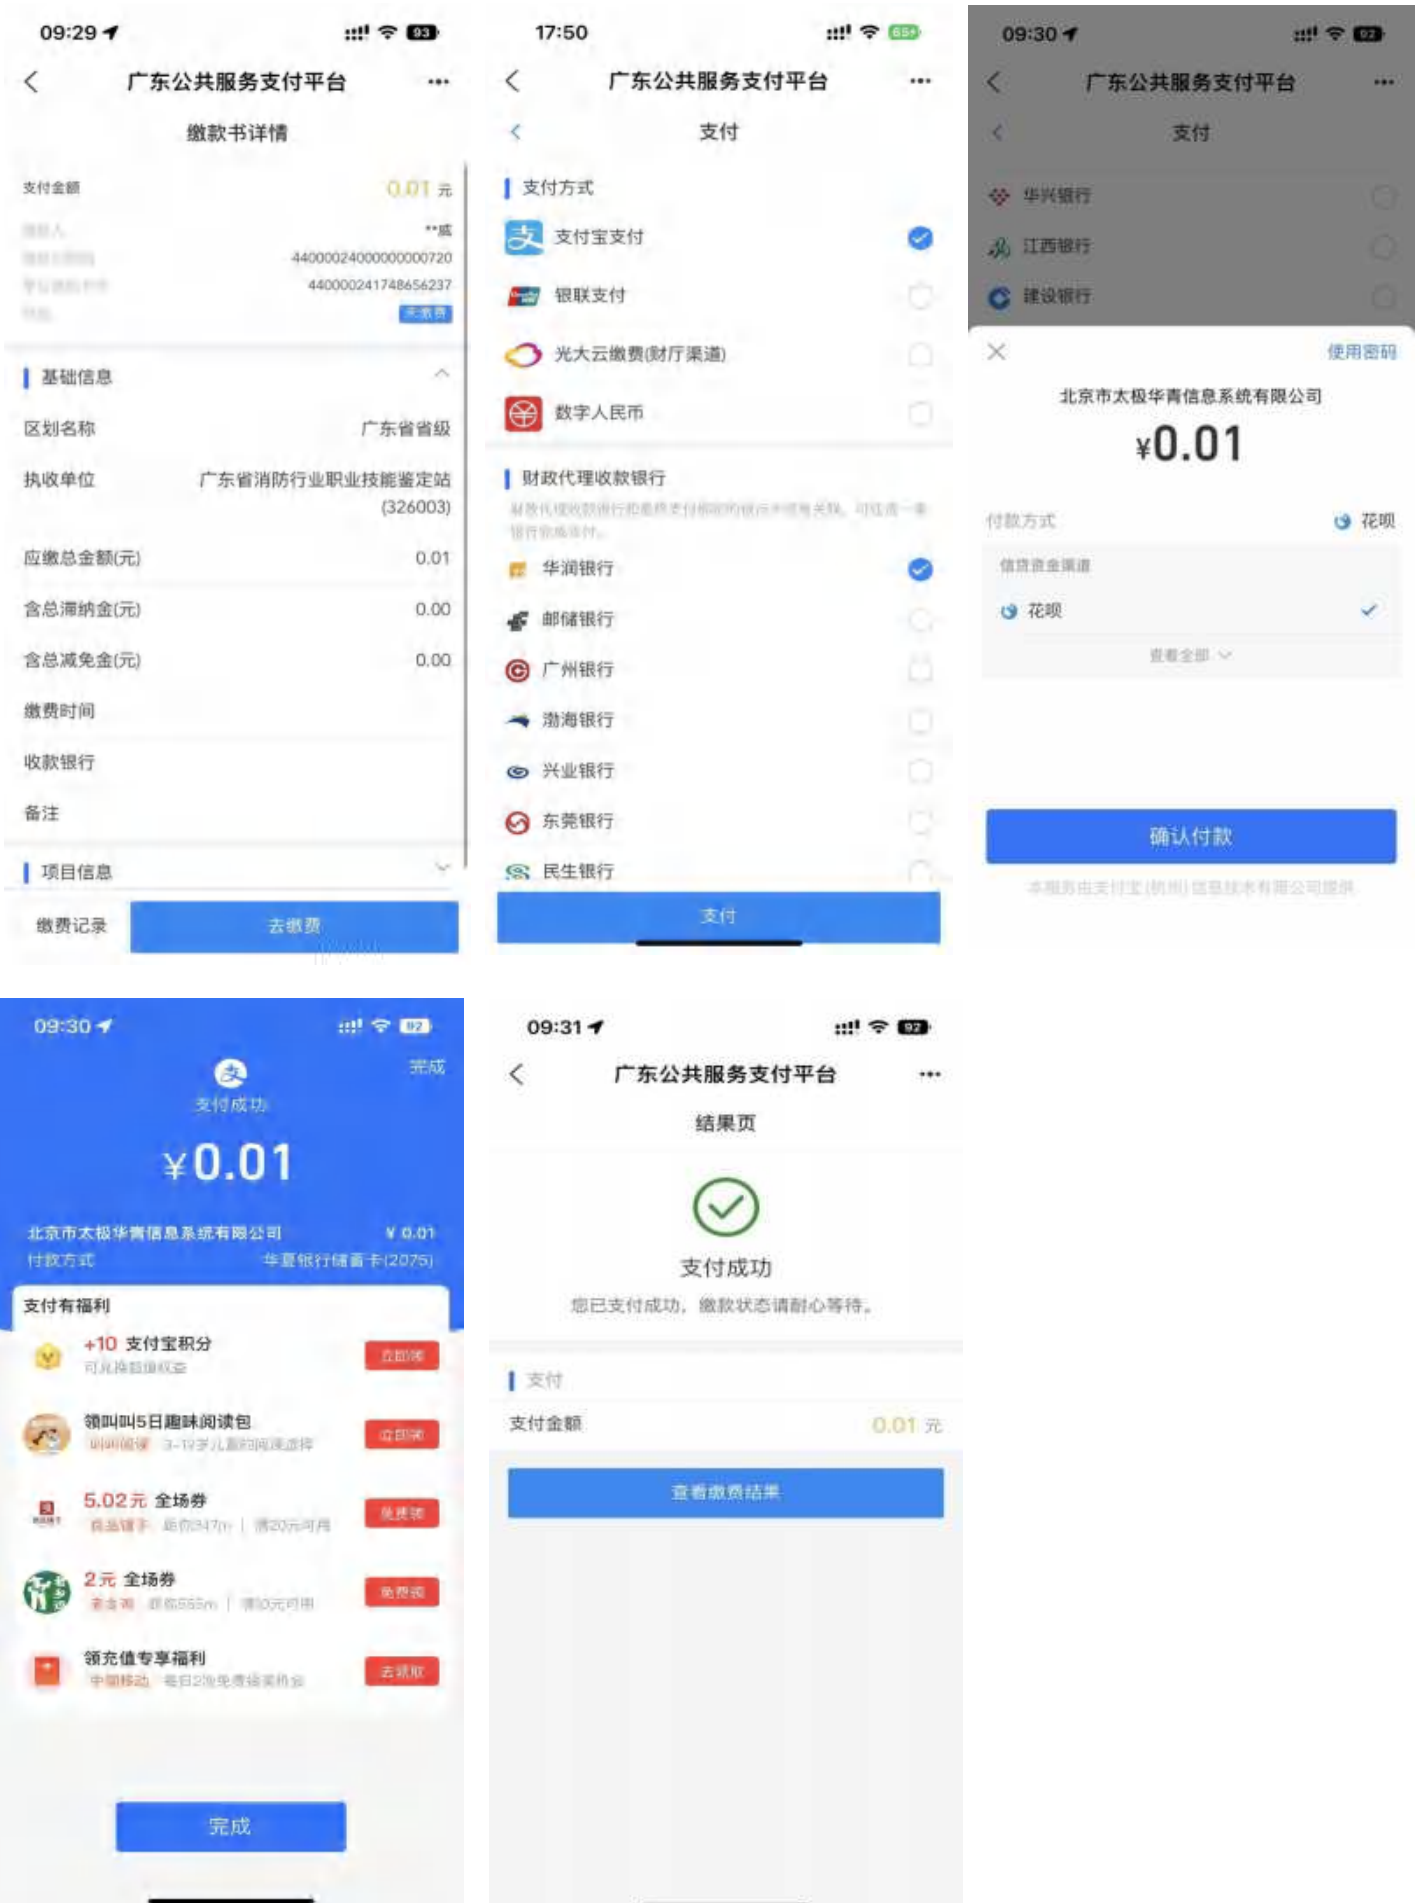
09:29
93
广东公共服务支付平台
缴款书详情
支付金额 0.01 元
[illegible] **威
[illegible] 4400002400000000720
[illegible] 4400002417486562​37
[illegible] 未缴费
基础信息
区划名称 广东省省级
执收单位 广东省消防行业职业技能鉴定站(326003)
应缴总金额(元) 0.01
含总滞纳金(元) 0.00
含总减免金(元) 0.00
缴费时间
收款银行
备注
项目信息
缴费记录
去缴费

17:50
广东公共服务支付平台
支付
支付方式
支付宝支付
银联支付
光大云缴费(财厅渠道)
数字人民币
财政代理收款银行
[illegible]
华润银行
邮储银行
广州银行
渤海银行
兴业银行
东莞银行
民生银行
支付

09:30
广东公共服务支付平台
支付
华兴银行
江西银行
建设银行
使用密码
北京市太极华青信息系统有限公司
¥0.01
付款方式 花呗
信贷资金渠道
花呗
查看全部
确认付款
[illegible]

09:30
92
完成
支付成功
¥0.01
北京市太极华青信息系统有限公司 ¥0.01
付款方式 华夏银行储蓄卡(2075)
支付有福利
+10 支付宝积分
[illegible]
立即领
领叫叫5日趣味阅读包
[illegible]
立即领
5.02元 全场券
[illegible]
免费领
2元 全场券
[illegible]
免费领
领充值专享福利
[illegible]
去领取
完成

09:31
92
广东公共服务支付平台
结果页
支付成功
您已支付成功，缴款状态请耐心等待。
支付
支付金额 0.01 元
查看缴费结果